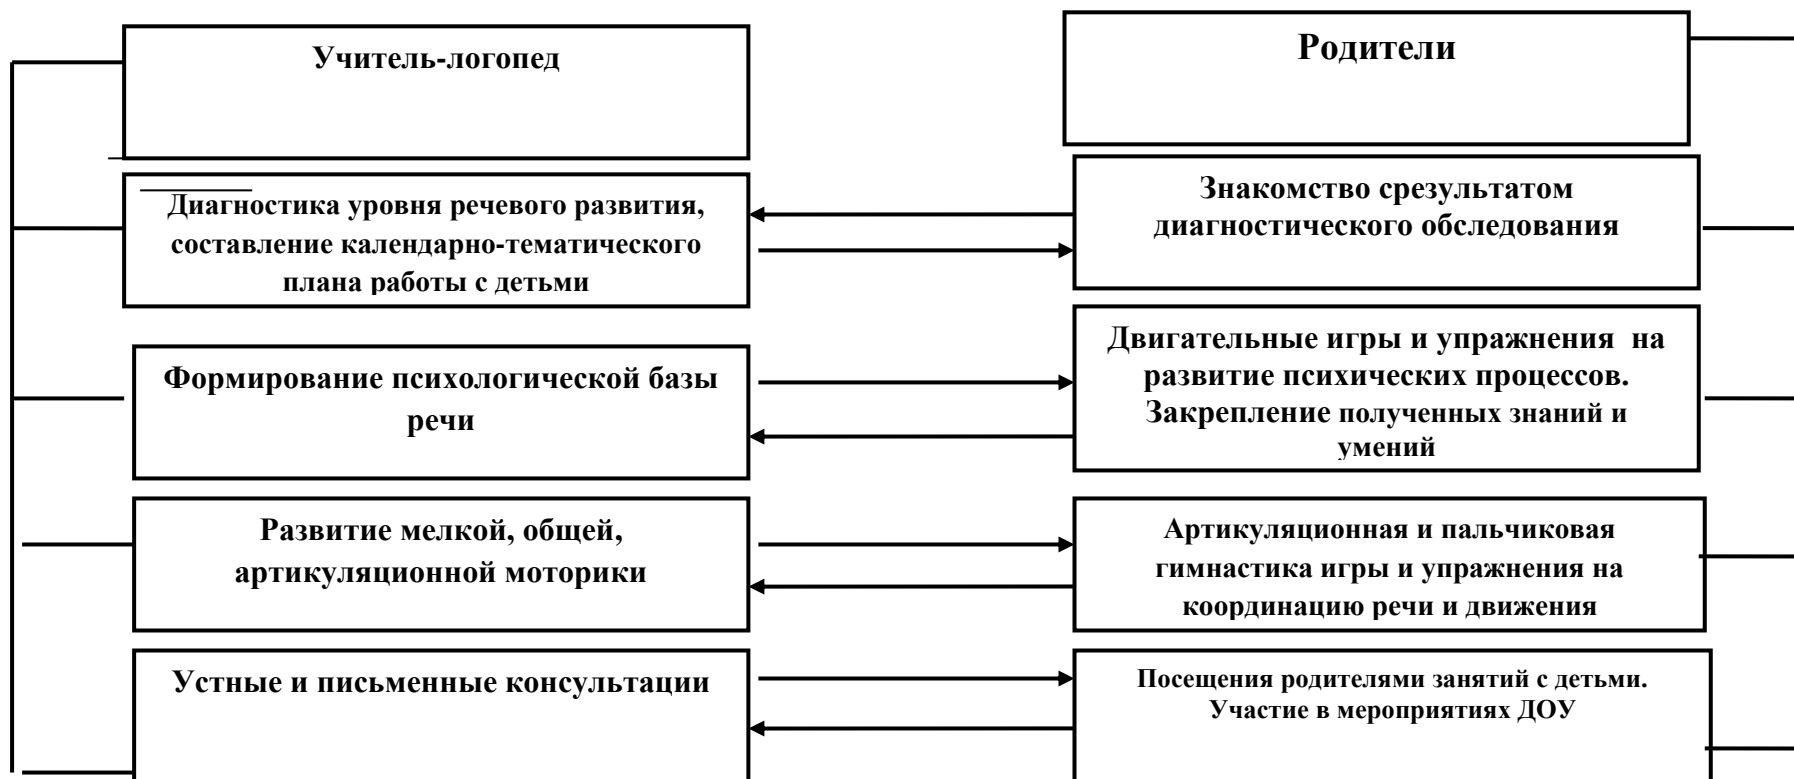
Учитель-логопед

Родители

Диагностика уровня речевого развития, составление календарно-тематического плана работы с детьми

Знакомство срезультатом диагностического обследования

Формирование психологической базы речи

Двигательные игры и упражнения на развитие психических процессов. Закрепление полученных знаний и умений

Развитие мелкой, общей, артикуляционной моторики

Артикуляционная и пальчиковая гимнастика игры и упражнения на координацию речи и движения

Устные и письменные консультации

Посещения родителями занятий с детьми. Участие в мероприятиях ДОУ